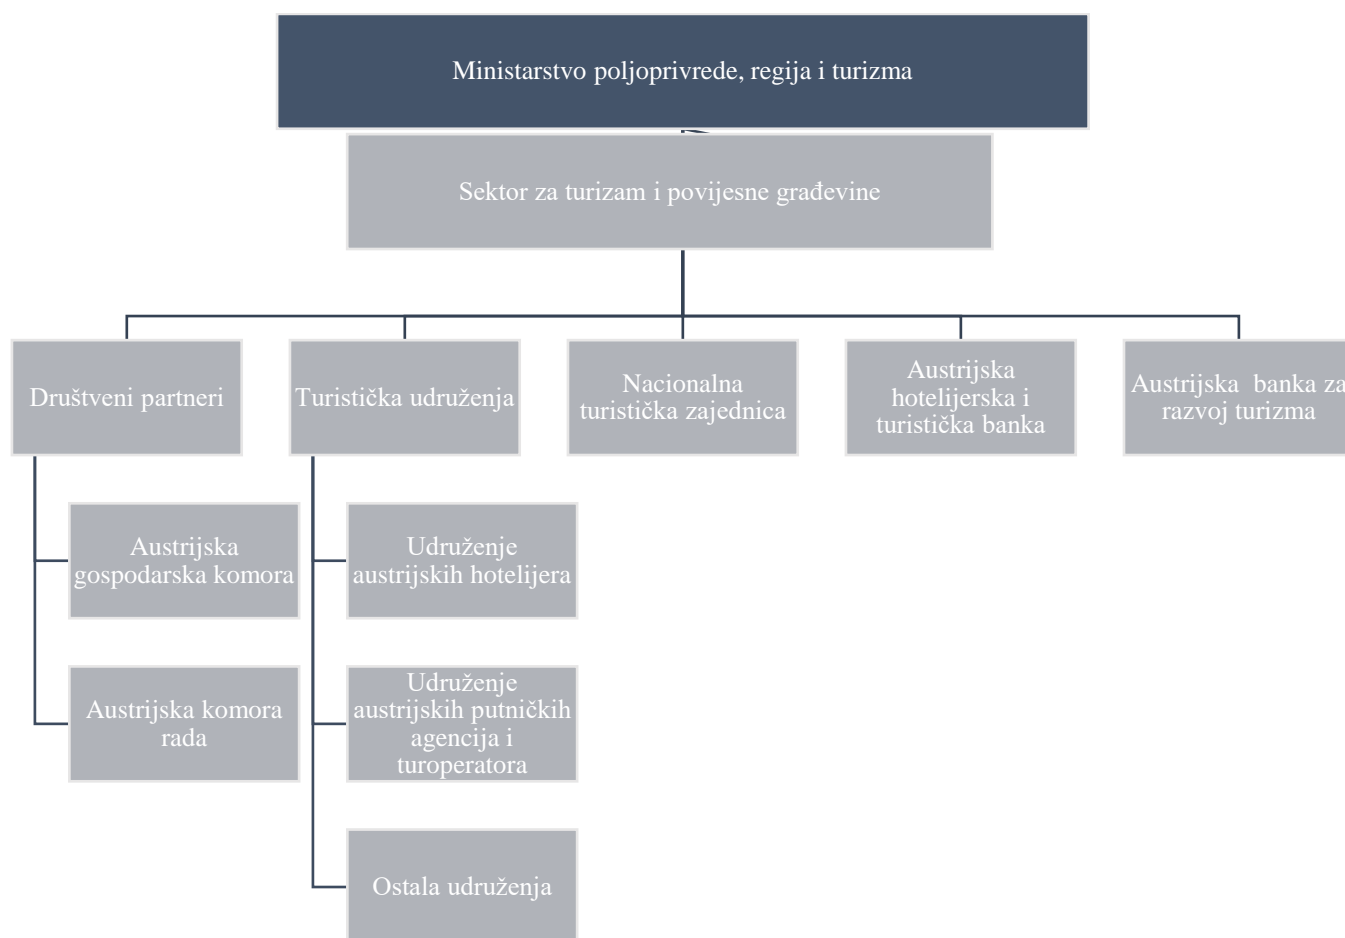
Ministarstvo poljoprivrede, regija i turizma

Sektor za turizam i povijesne građevine

Društveni partneri

Turistička udruženja

Nacionalna turistička zajednica

Austrijska hotelijerska i turistička banka

Austrijska banka za razvoj turizma

Austrijska gospodarska komora

Austrijska komora rada

Udruženje austrijskih hotelijera

Udruženje austrijskih putničkih agencija i turoperatora

Ostala udruženja